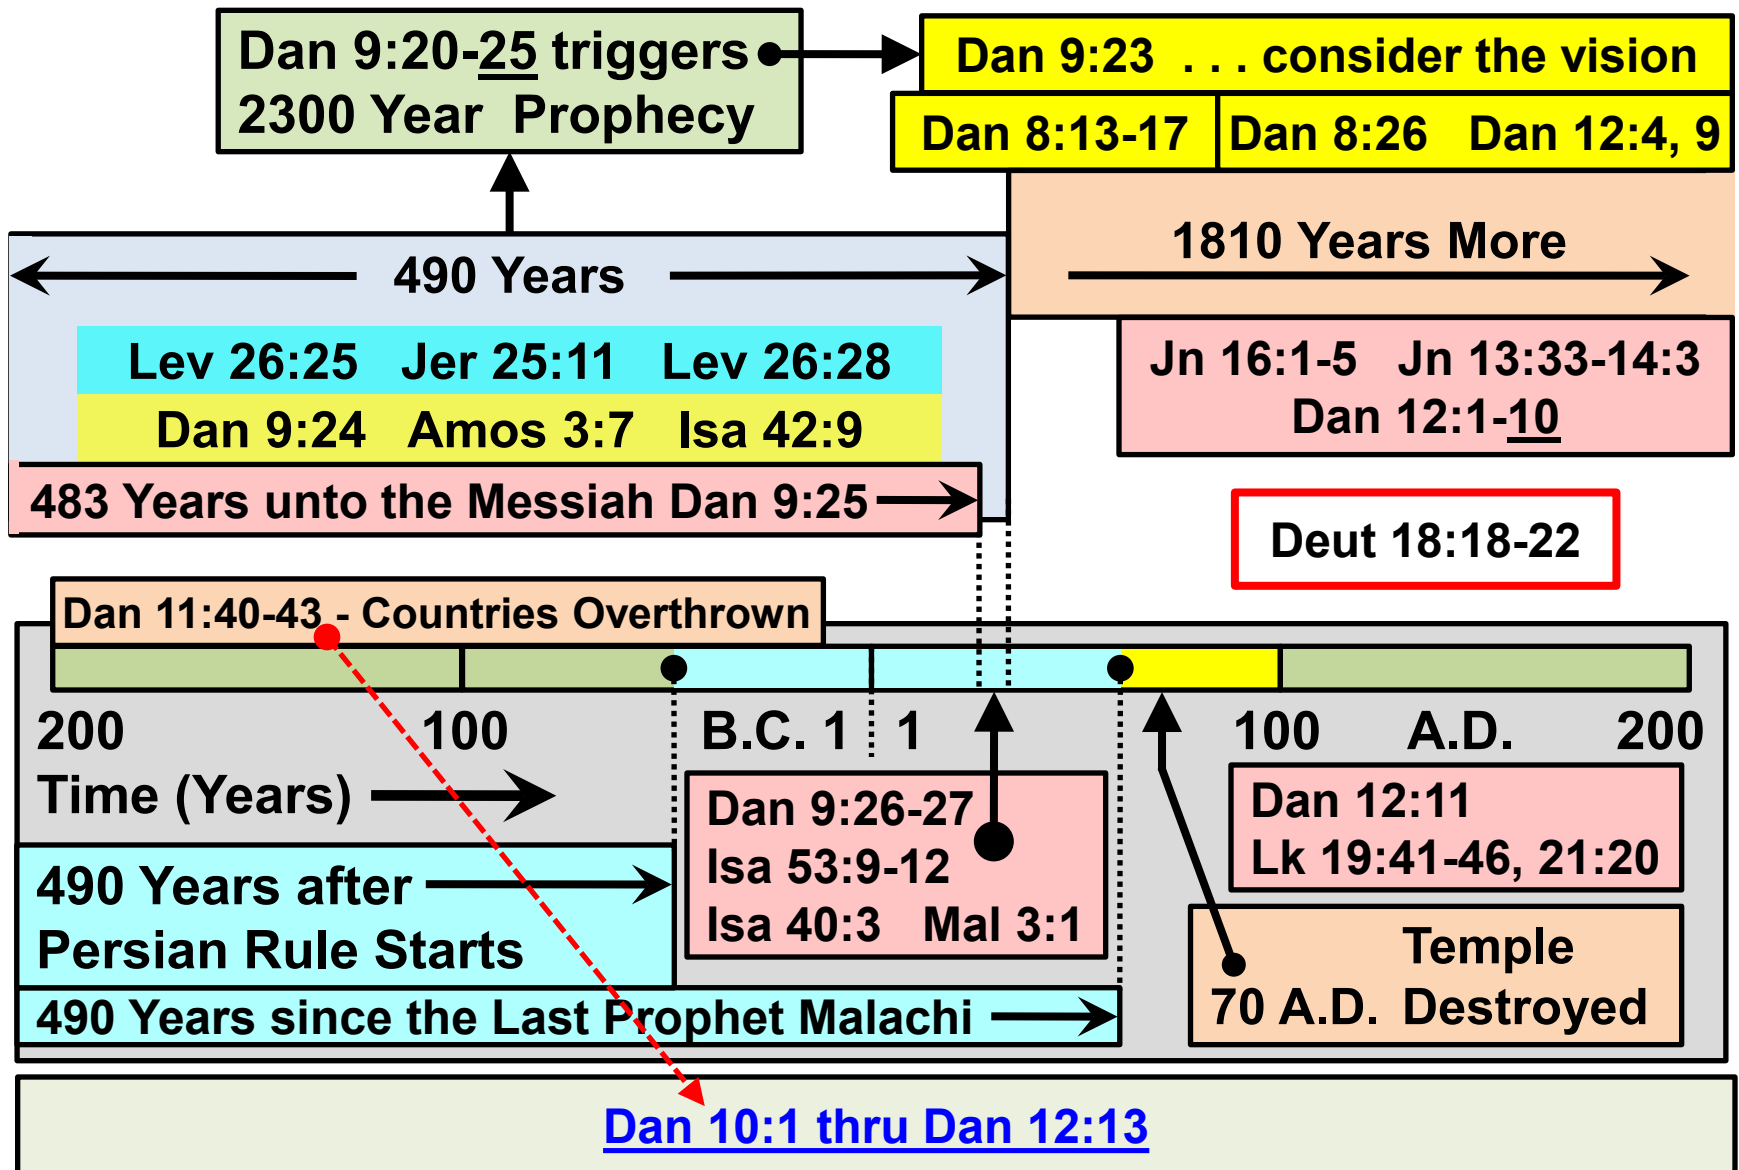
Dan 9:20-25 triggers
2300 Year Prophecy

Dan 9:23 . . . consider the vision

Dan 8:13-17 | Dan 8:26 Dan 12:4, 9

490 Years

1810 Years More

Lev 26:25 Jer 25:11 Lev 26:28

Dan 9:24 Amos 3:7 Isa 42:9

Jn 16:1-5 Jn 13:33-14:3
Dan 12:1-10

483 Years unto the Messiah Dan 9:25

Deut 18:18-22

Dan 11:40-43 - Countries Overthrown

200 100 B.C. 1 1 100 A.D. 200

Time (Years)

Dan 9:26-27
Isa 53:9-12
Isa 40:3 Mal 3:1

Dan 12:11
Lk 19:41-46, 21:20

490 Years after
Persian Rule Starts

Temple
70 A.D. Destroyed

490 Years since the Last Prophet Malachi

Dan 10:1 thru Dan 12:13